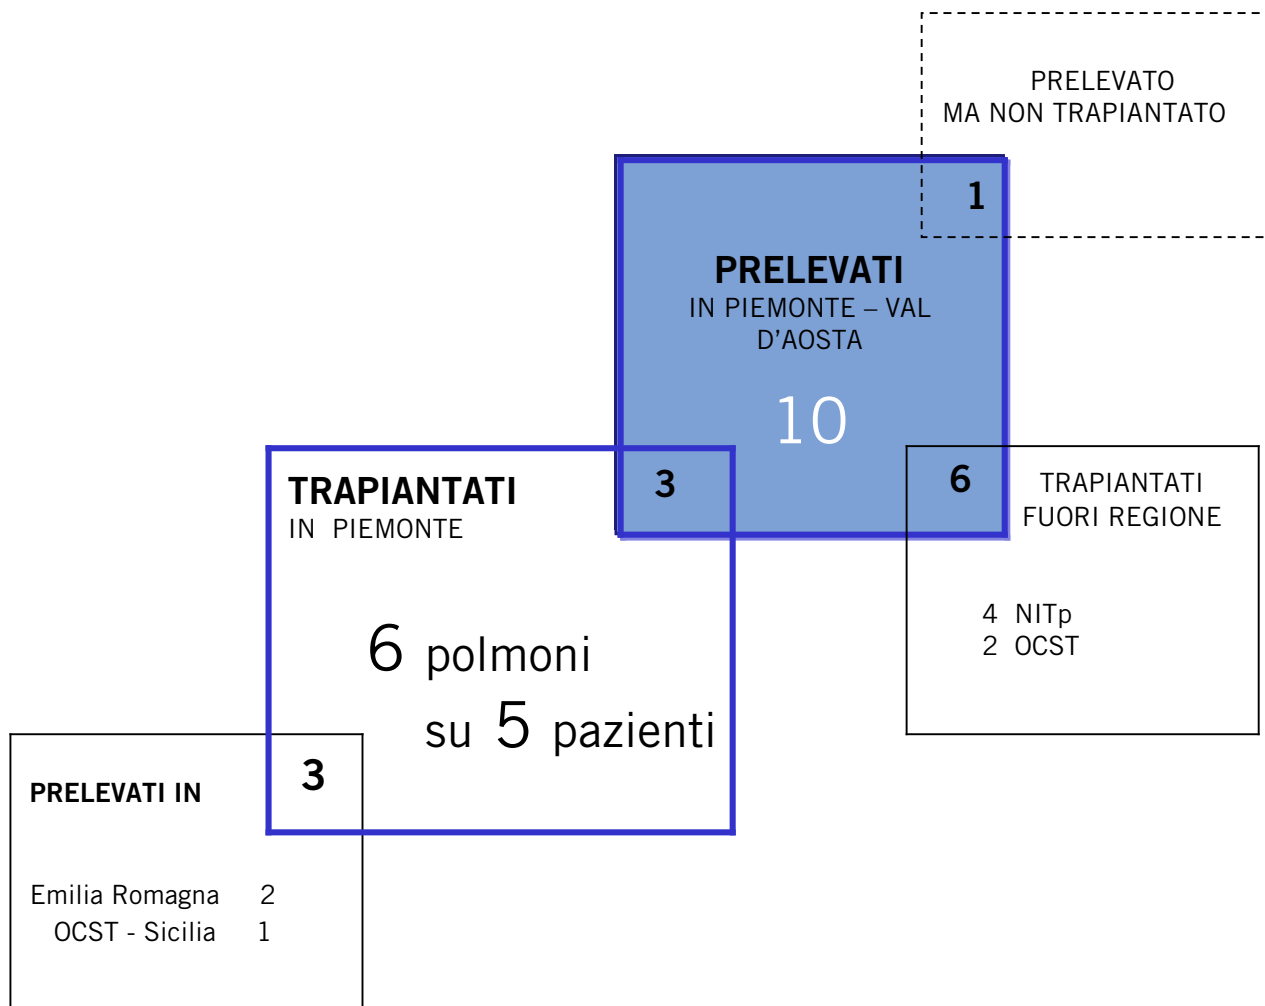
PRELEVATO
MA NON TRAPIANTATO

1

PRELEVATI
IN PIEMONTE – VAL D'AOSTA

10

TRAPIANTATI
IN PIEMONTE

3

6

TRAPIANTATI
FUORI REGIONE

4 NITp
2 OCST

6 polmoni
su 5 pazienti

PRELEVATI IN

3

Emilia Romagna 2
OCST - Sicilia 1